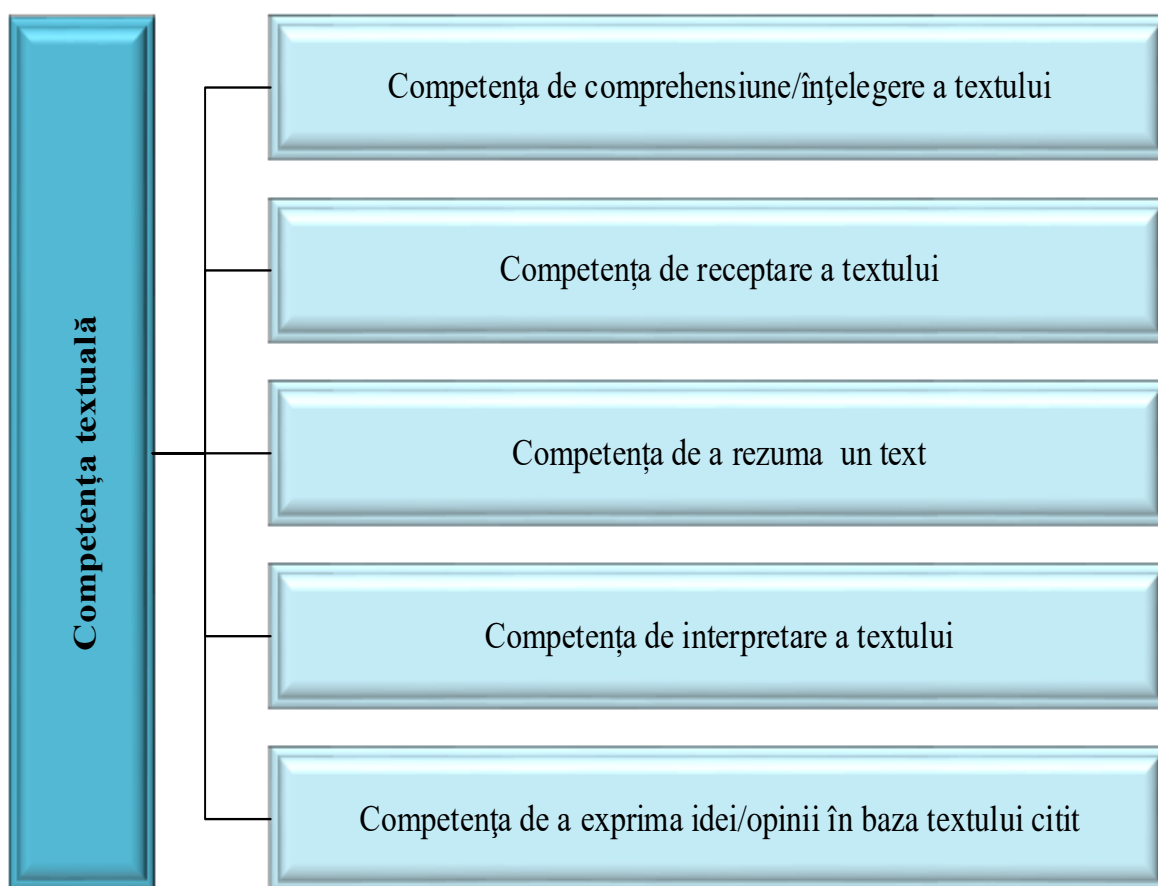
Competenţa textuală

Competenţa de comprehensiune/înţelegere a textului

Competenţa de receptare a textului

Competenţa de a rezuma un text

Competenţa de interpretare a textului

Competenţa de a exprima idei/opinii în baza textului citit